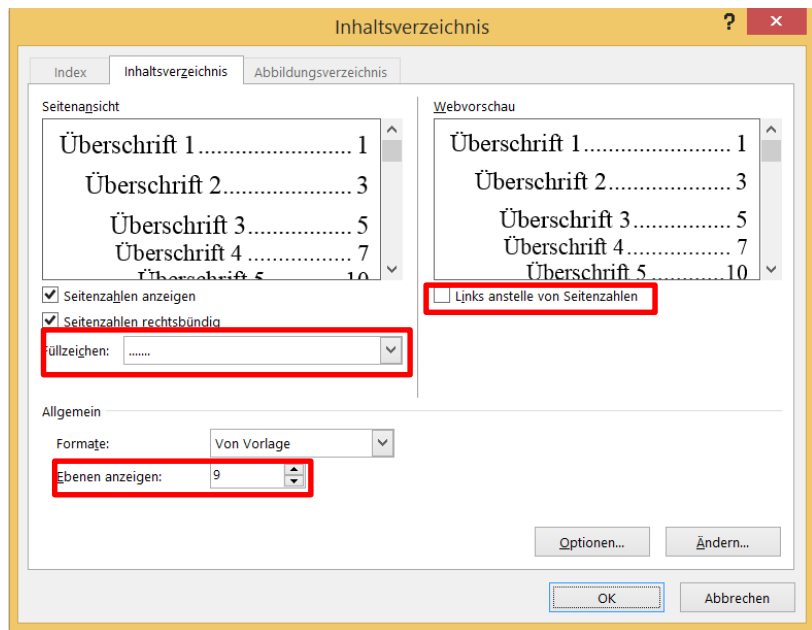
Inhaltsverzeichnis

?

Index

Inhaltsverzeichnis

Abbildungsverzeichnis

Seitenansicht

Überschrift 1........................ 1

Überschrift 2..................... 3

Überschrift 3................ 5

Überschrift 4 ................ 7

Überschrift 5 ........... 10

Seitenzahlen anzeigen

Seitenzahlen rechtsbündig

Füllzeichen: .......

Webvorschau

Überschrift 1........................ 1

Überschrift 2..................... 3

Überschrift 3................ 5

Überschrift 4................ 7

Überschrift 5 ...........10

Links anstelle von Seitenzahlen

Allgemein

Formate: Von Vorlage

Ebenen anzeigen: 9

Optionen...

Ändern...

OK

Abbrechen